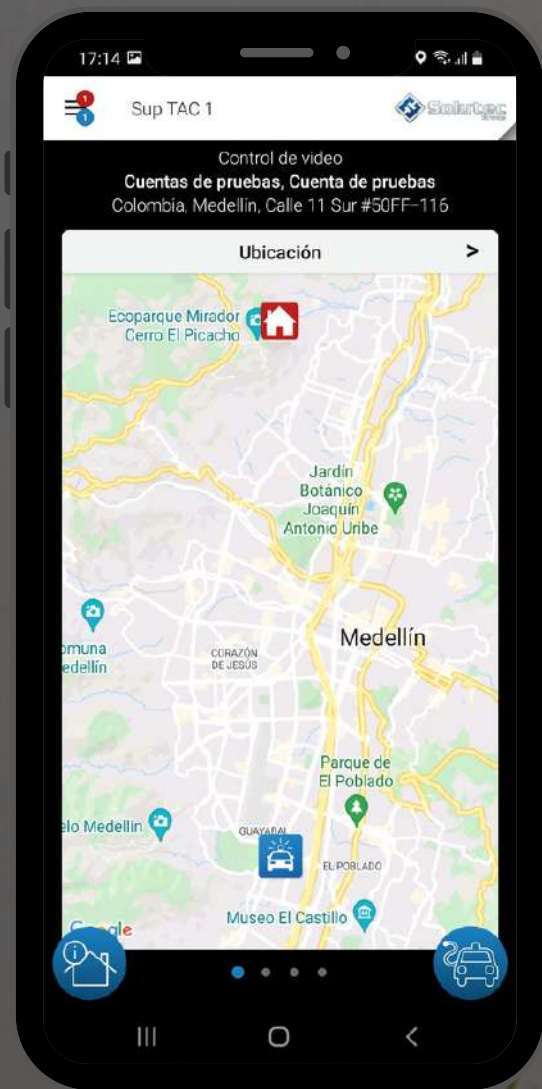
17:14

1
1
Sup TAC 1
Solartec

Control de video
Cuentas de pruebas, Cuenta de pruebas
Colombia, Medellin, Calle 11 Sur #50FF-116

Ubicación >

Ecoparque Mirador Cerro El Picacho
Jardín Botánico Joaquín Antonio Uribe
omuna edellín
CORAZÓN DE JESÚS
Medellín
Parque de El Poblado
elo Medellin
GUAYABAL
EL POBLADO
Museo El Castillo
Google